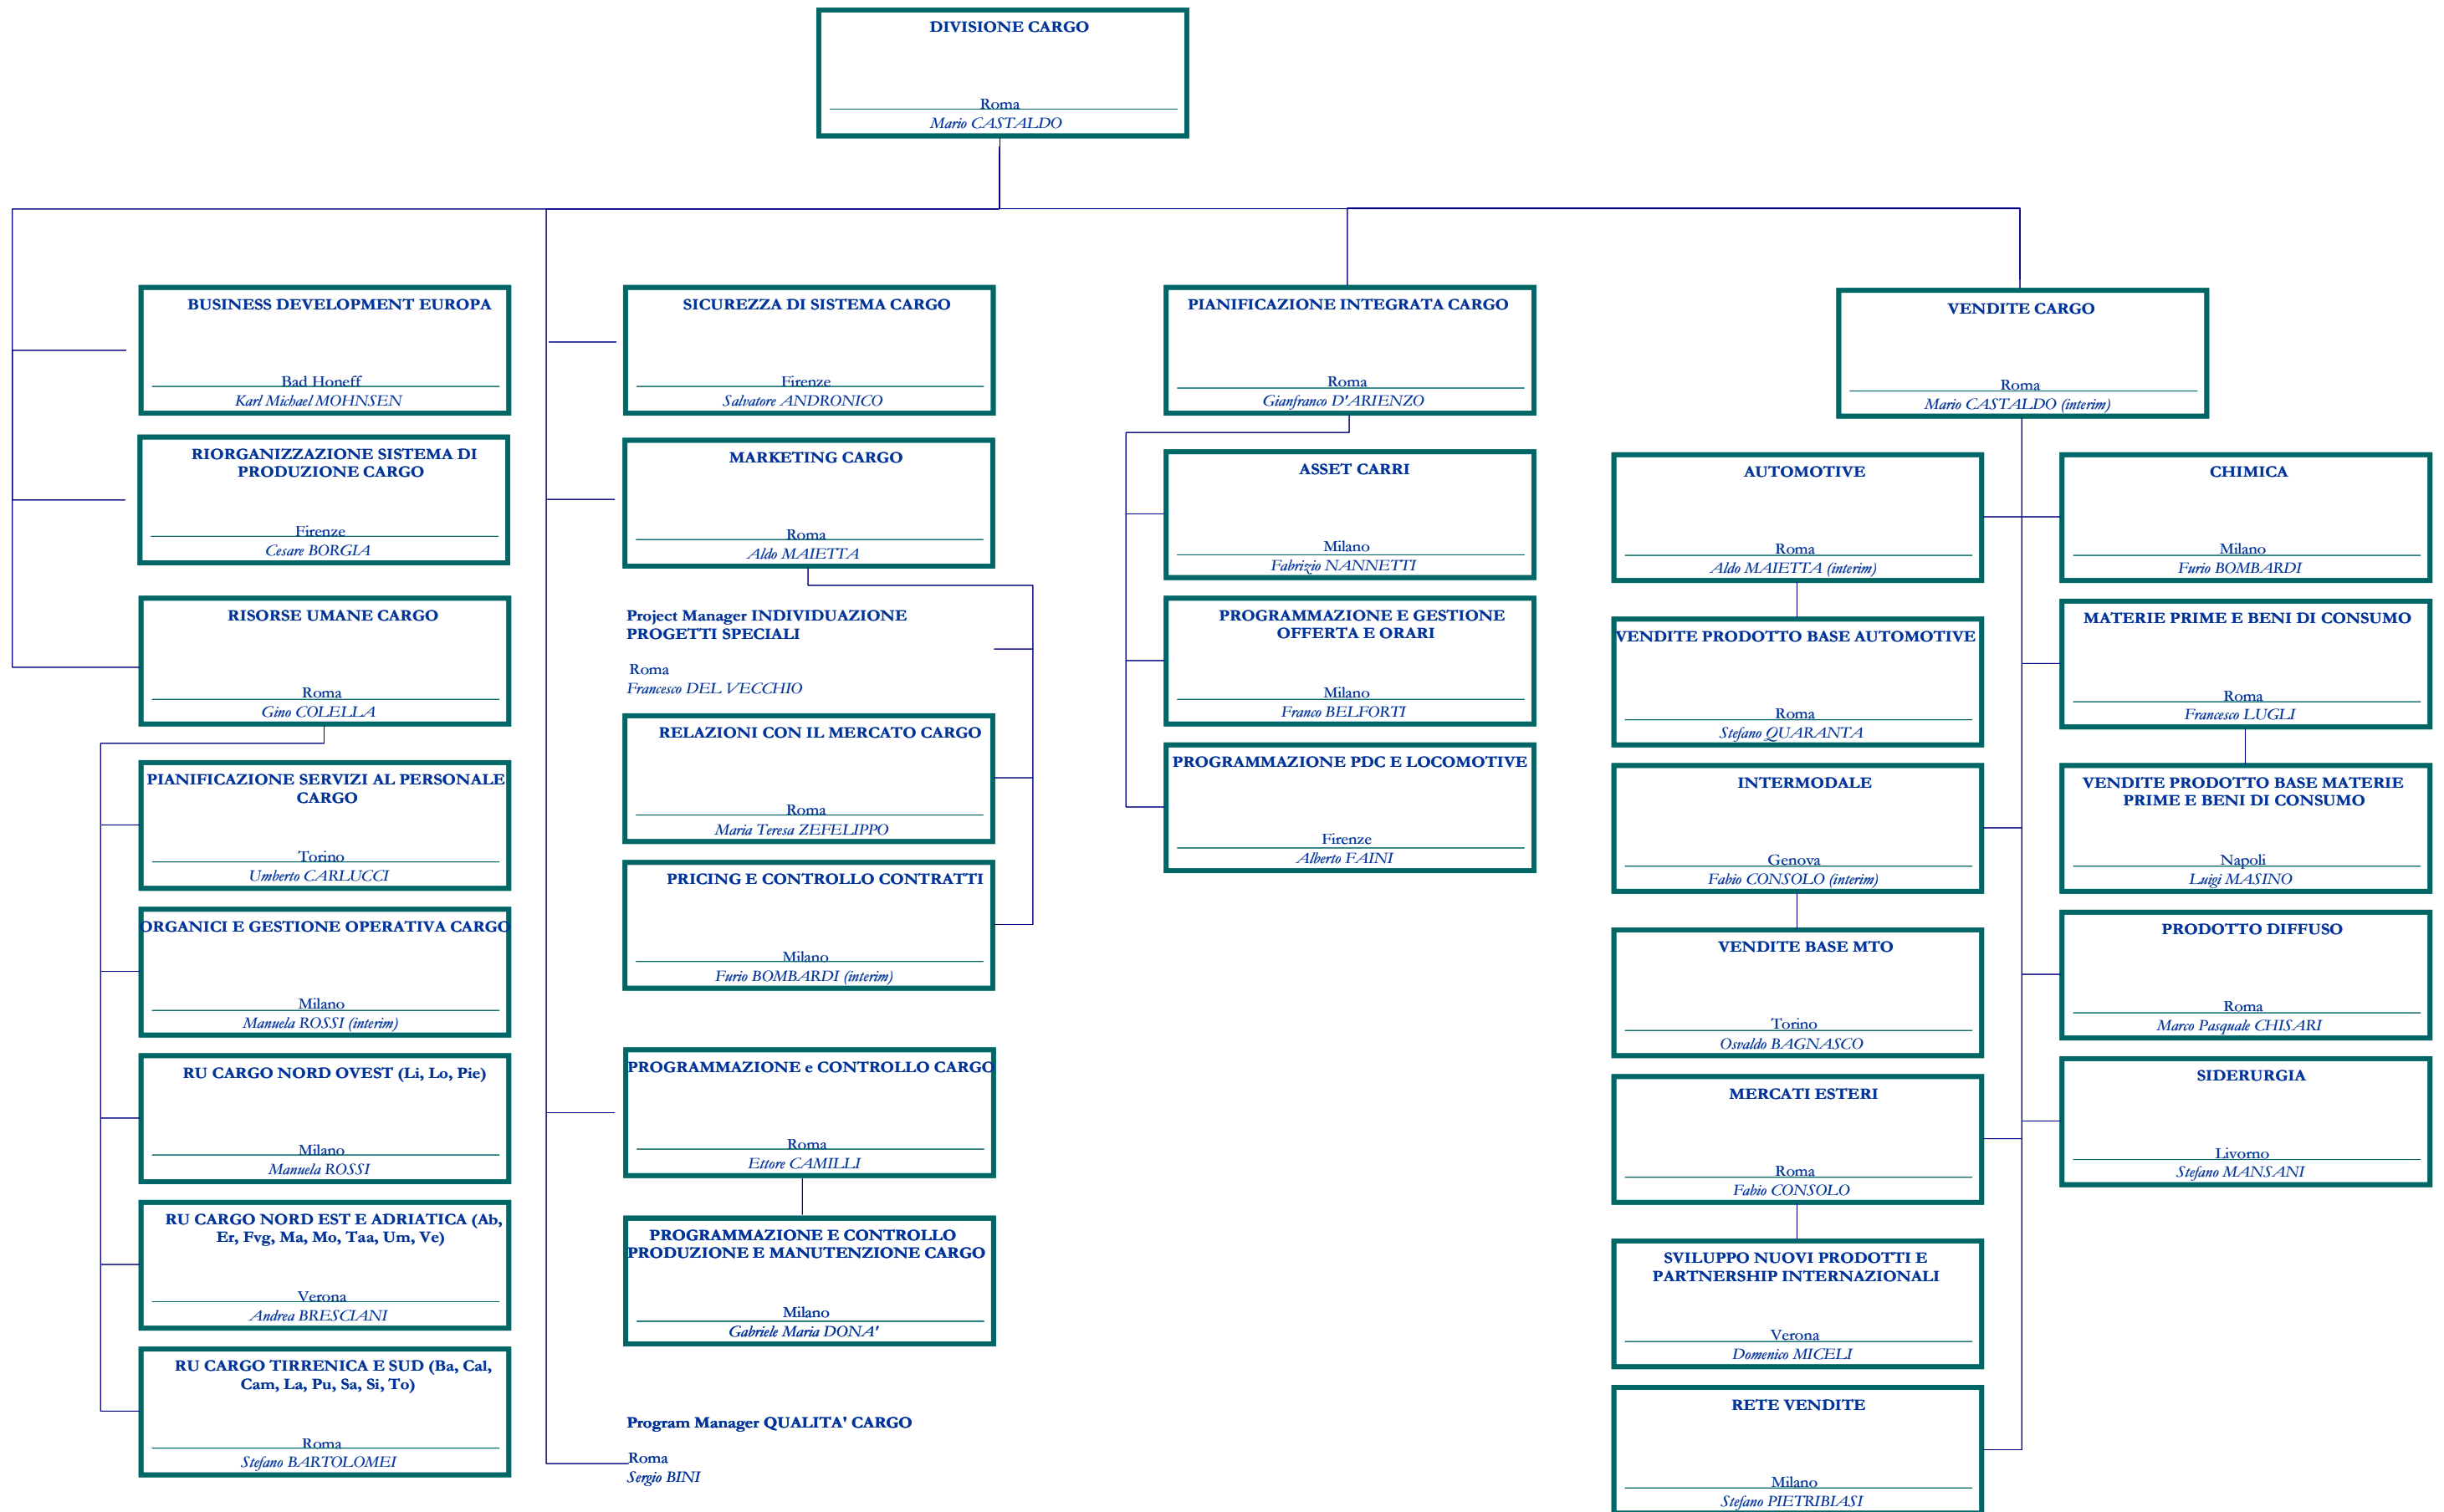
DIVISIONE CARGO
Roma
Mario CASTALDO

BUSINESS DEVELOPMENT EUROPA
Bad Honeff
Karl Michael MOHNSEN

RIORGANIZZAZIONE SISTEMA DI PRODUZIONE CARGO
Firenze
Cesare BORGIA

RISORSE UMANE CARGO
Roma
Gino COLELLA

PIANIFICAZIONE SERVIZI AL PERSONALE CARGO
Torino
Umberto CARLUCCI

ORGANICI E GESTIONE OPERATIVA CARGO
Milano
Manuela ROSSI (interim)

RU CARGO NORD OVEST (Li, Lo, Pie)
Milano
Manuela ROSSI

RU CARGO NORD EST E ADRIATICA (Ab, Er, Fvg, Ma, Mo, Taa, Um, Ve)
Verona
Andrea BRESCIANI

RU CARGO TIRRENICA E SUD (Ba, Cal, Cam, La, Pu, Sa, Si, To)
Roma
Stefano BARTOLOMEI

SICUREZZA DI SISTEMA CARGO
Firenze
Salvatore ANDRONICO

MARKETING CARGO
Roma
Aldo MAIETTA

Project Manager INDIVIDUAZIONE PROGETTI SPECIALI
Roma
Francesco DEL VECCHIO

RELAZIONI CON IL MERCATO CARGO
Roma
Maria Teresa ZEFELIPPO

PRICING E CONTROLLO CONTRATTI
Milano
Furio BOMBARDI (interim)

PROGRAMMAZIONE e CONTROLLO CARGO
Roma
Ettore CAMILLI

PROGRAMMAZIONE E CONTROLLO PRODUZIONE E MANUTENZIONE CARGO
Milano
Gabriele Maria DONA'

Program Manager QUALITA' CARGO
Roma
Sergio BINI

PIANIFICAZIONE INTEGRATA CARGO
Roma
Gianfranco D'ARIENZO

ASSET CARRI
Milano
Fabrizio NANNETTI

PROGRAMMAZIONE E GESTIONE OFFERTA E ORARI
Milano
Franco BELFORTI

PROGRAMMAZIONE PDC E LOCOMOTIVE
Firenze
Alberto FAINI

VENDITE CARGO
Roma
Mario CASTALDO (interim)

AUTOMOTIVE
Roma
Aldo MAIETTA (interim)

VENDITE PRODOTTO BASE AUTOMOTIVE
Roma
Stefano QUARANTA

INTERMODALE
Genova
Fabio CONSOLO (interim)

VENDITE BASE MTO
Torino
Osvaldo BAGNASCO

MERCATI ESTERI
Roma
Fabio CONSOLO

SVILUPPO NUOVI PRODOTTI E PARTNERSHIP INTERNAZIONALI
Verona
Domenico MICELI

RETE VENDITE
Milano
Stefano PIETRIBIASI

CHIMICA
Milano
Furio BOMBARDI

MATERIE PRIME E BENI DI CONSUMO
Roma
Francesco LUGLI

VENDITE PRODOTTO BASE MATERIE PRIME E BENI DI CONSUMO
Napoli
Luigi MASINO

PRODOTTO DIFFUSO
Roma
Marco Pasquale CHISARI

SIDERURGIA
Livorno
Stefano MANSANI